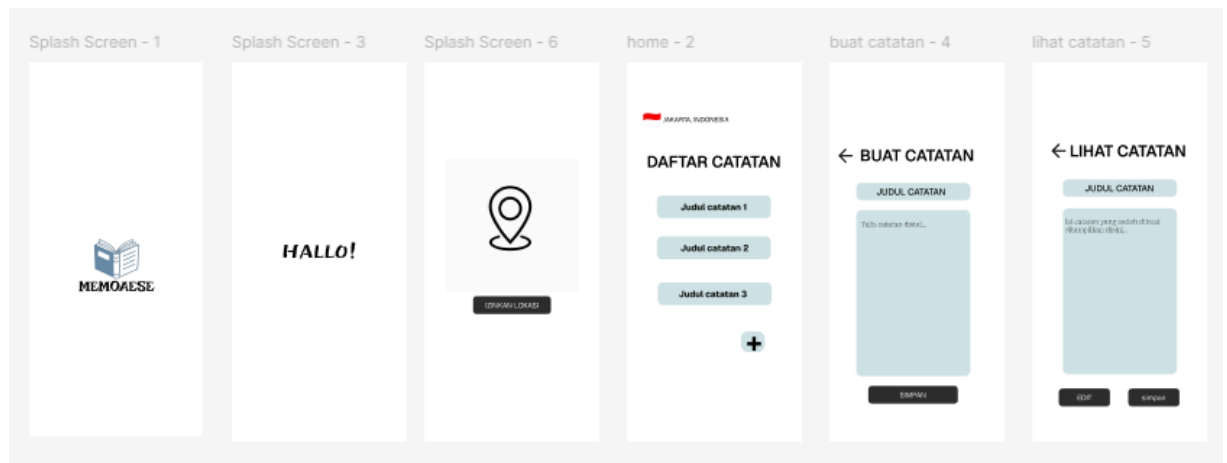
Splash Screen - 1

MEMOAESE

Splash Screen - 3

HALLO!

Splash Screen - 6

IZINKAN LOKASI

home - 2

JAKARTA, INDONESIA

DAFTAR CATATAN

Judul catatan 1

Judul catatan 2

Judul catatan 3

+

buat catatan - 4

← BUAT CATATAN

JUDUL CATATAN

Tulis catatan disini...

SIMPAN

lihat catatan - 5

← LIHAT CATATAN

JUDUL CATATAN

Isi catatan yang sudah di buat ditampilkan disini...

EDIT

simpan